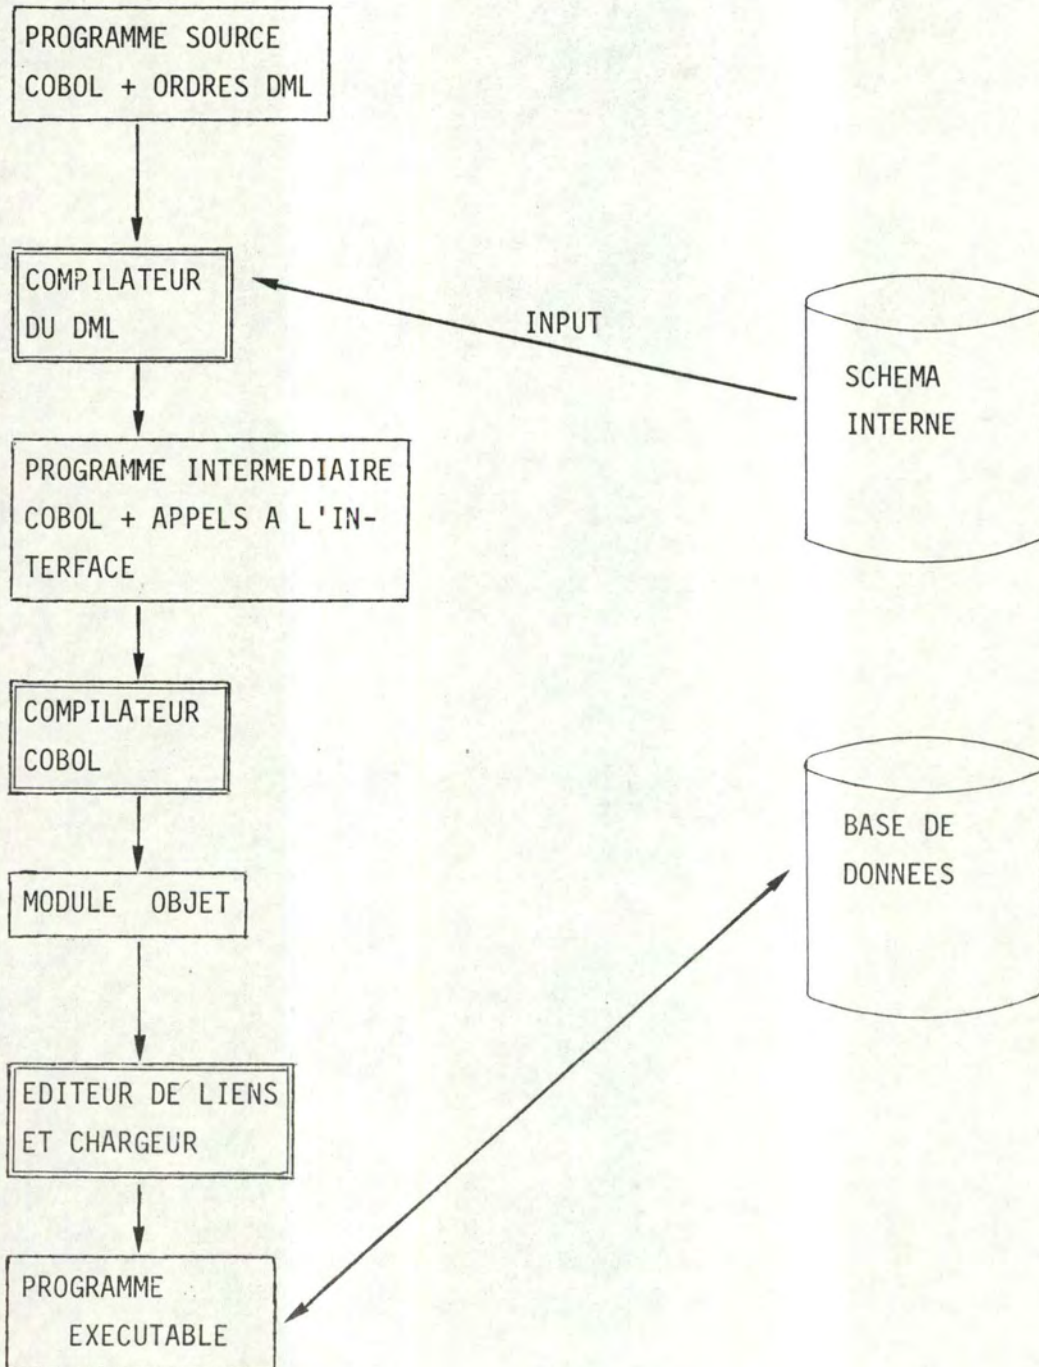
PROGRAMME SOURCE COBOL + ORDRES DML

COMPILATEUR DU DML

INPUT

SCHEMA INTERNE

PROGRAMME INTERMEDIAIRE COBOL + APPELS A L'INTERFACE

COMPILATEUR COBOL

BASE DE DONNEES

MODULE OBJET

EDITEUR DE LIENS ET CHARGEUR

PROGRAMME EXECUTABLE